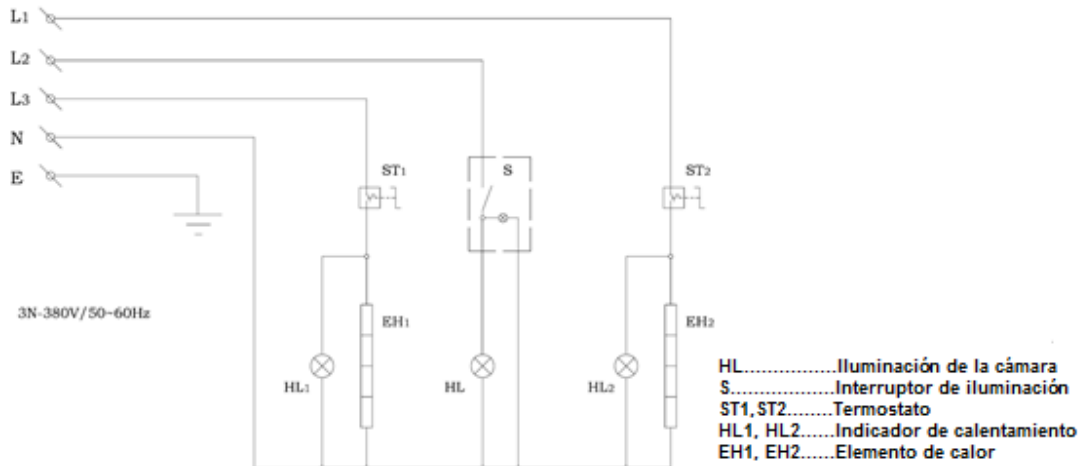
L1
L2
L3
N
E

ST1
S
ST2

3N-380V/50-60Hz

EH1
EH2

HL1
HL
HL2

HL................Iluminación de la cámara
S.................Interruptor de iluminación
ST1, ST2........Termostato
HL1, HL2......Indicador de calentamiento
EH1, EH2......Elemento de calor